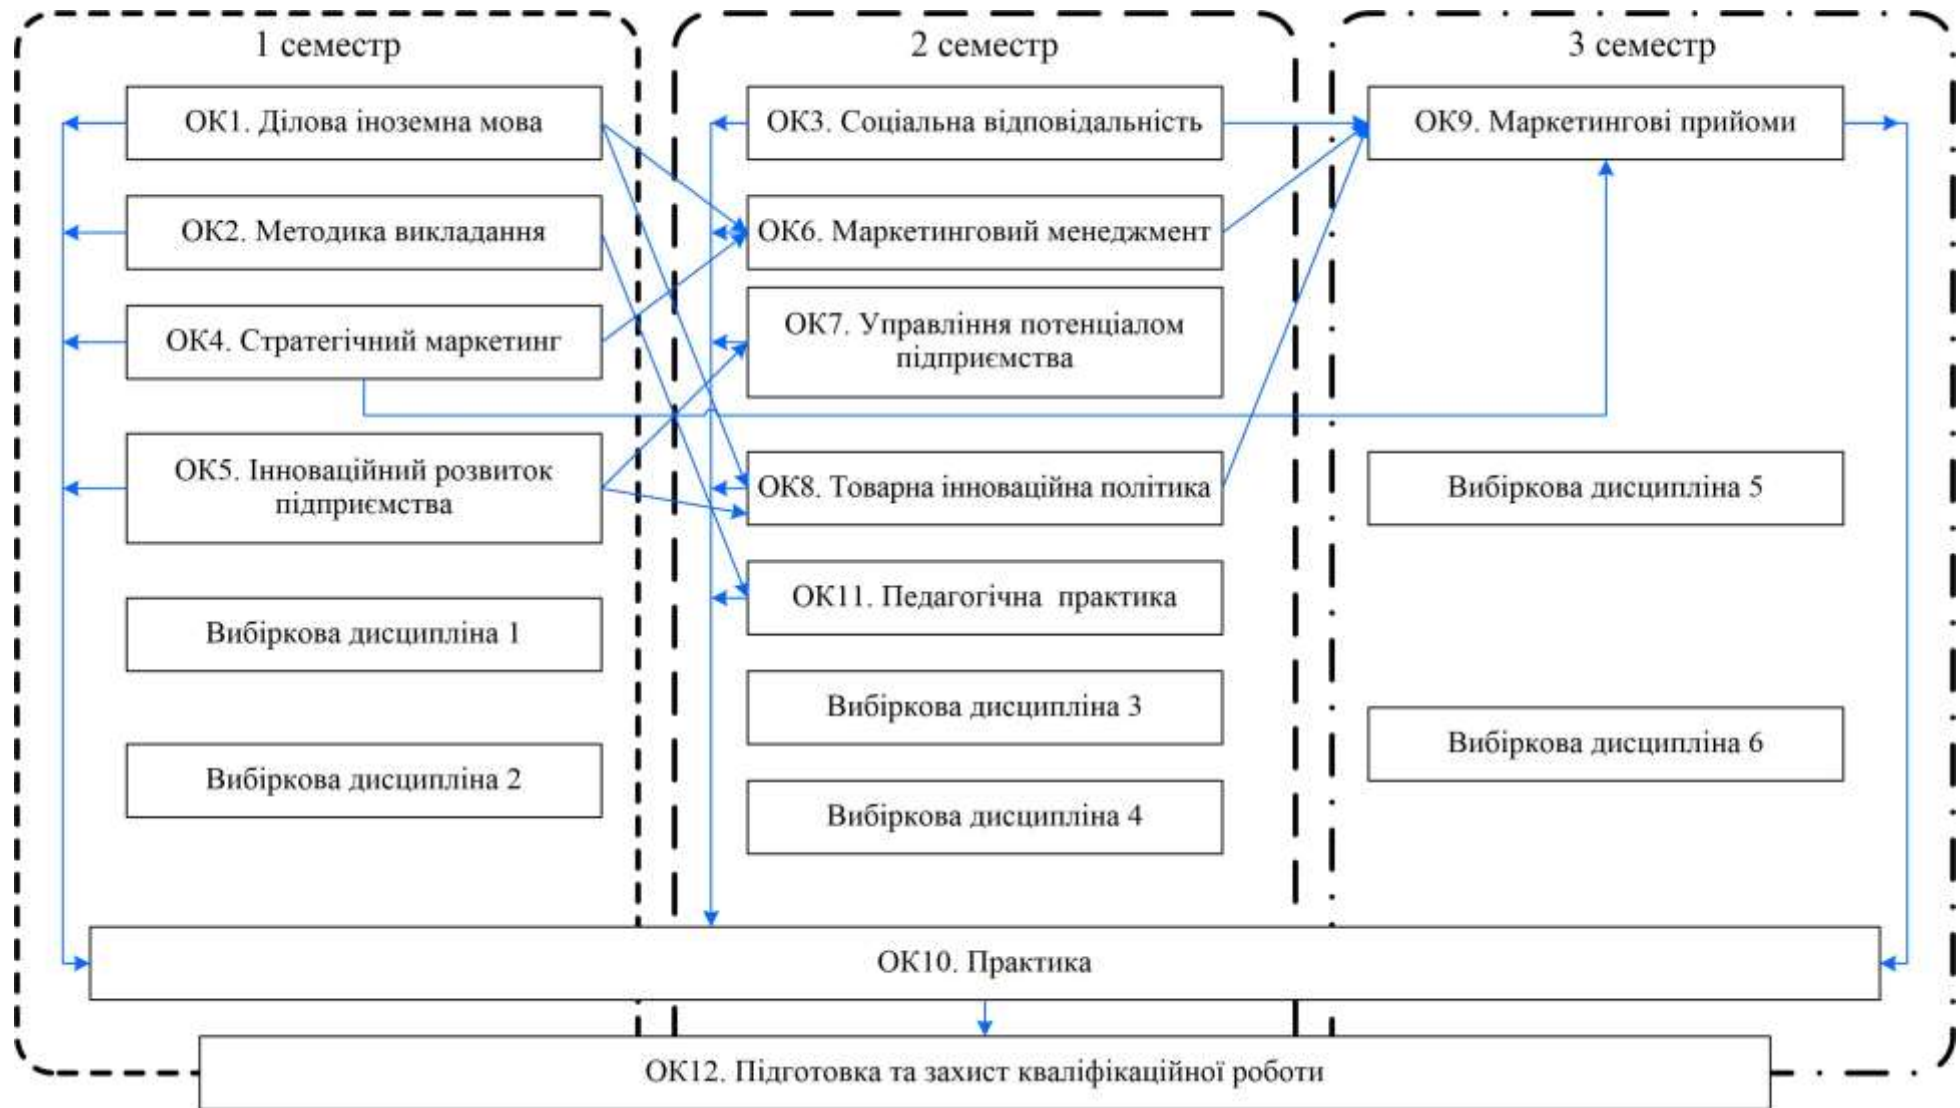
1 семестр

ОК1. Ділова іноземна мова

ОК2. Методика викладання

ОК4. Стратегічний маркетинг

ОК5. Інноваційний розвиток підприємства

Вибіркова дисципліна 1

Вибіркова дисципліна 2

2 семестр

ОК3. Соціальна відповідальність

ОК6. Маркетинговий менеджмент

ОК7. Управління потенціалом підприємства

ОК8. Товарна інноваційна політика

ОК11. Педагогічна практика

Вибіркова дисципліна 3

Вибіркова дисципліна 4

3 семестр

ОК9. Маркетингові прийоми

Вибіркова дисципліна 5

Вибіркова дисципліна 6

ОК10. Практика

ОК12. Підготовка та захист кваліфікаційної роботи